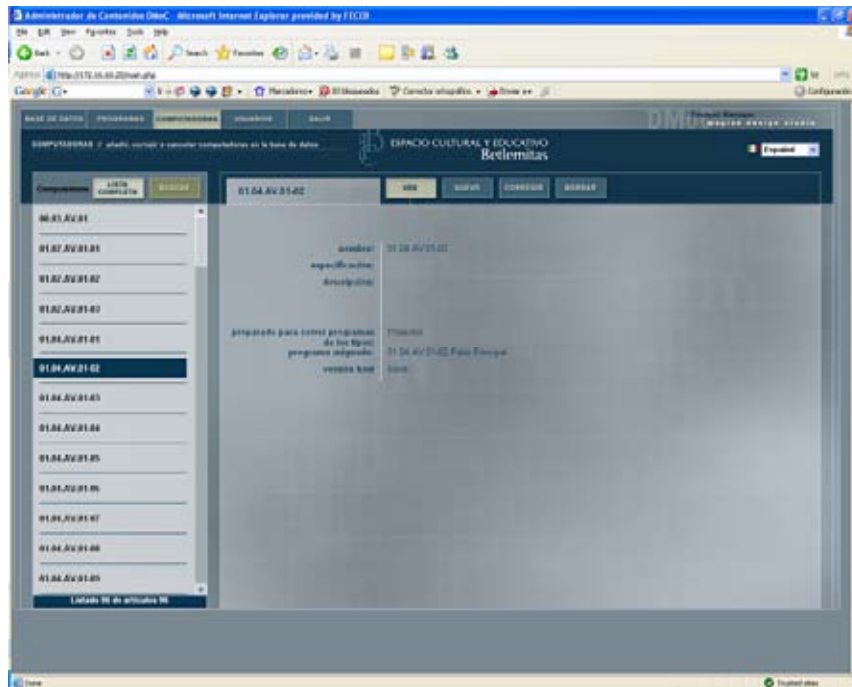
Administrador de Contenidos DMC - Microsoft Internet Explorer provided by FTCCB

File Edit View Favorites Tools Help

Back Search Favorites

Address http://172.16.60.20/main.php

Google G-

Configuración

BASE DE DATOS PROGRAMAS COMPUTADORAS USUARIOS SALIR

COMPUTADORAS // añadir, corregir o cancelar computadoras en la base de datos

ESPACIO CULTURAL Y EDUCATIVO Betlemitas

Español

Computadoras LISTA COMPLETA BUSCAR

01.04.AV.01-02

VER NUEVO CORREGIR BORRAR

00.01.AV.01

01.02.AV.01-01

01.02.AV.01-02

01.02.AV.01-03

01.04.AV.01-01

01.04.AV.01-02

01.04.AV.01-03

01.04.AV.01-04

01.04.AV.01-05

01.04.AV.01-06

01.04.AV.01-07

01.04.AV.01-08

01.04.AV.01-09

Listado 96 de artículos 96

nombre: 01.04.AV.01-02

especificación:

descripción:

preparado para correr programas de los tipos: Proyector

programa asignado: 01.04.AV.01-02 Patio Principal

versión html: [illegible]

Done

Trusted sites